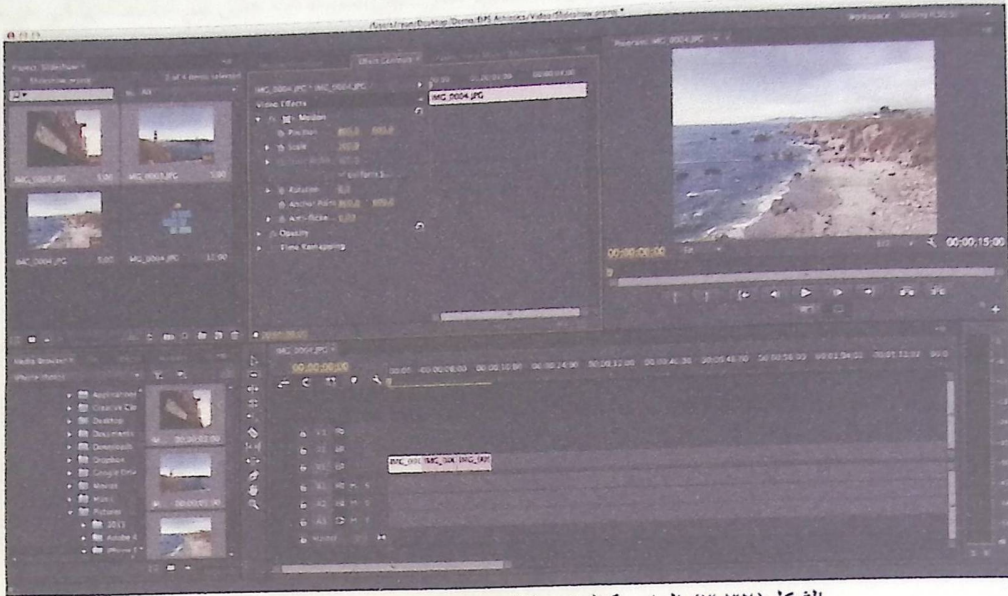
/Users/ryan/Desktop/Demo/BPI Artworks/Video/Slideshow.prproj *

Project: Slideshow
Slideshow.prproj
1 of 4 items selected
In: All

IMG_0001.JPG 5:00
IMG_0003.JPG
IMG_0004.JPG 5:00
IMG_0004.JPG 12:00

Effect Controls
IMG_0004.JPG * IMG_0004.JPG
Video Effects
Motion
Position
Scale
Rotation
Anchor Point
Anti-flicker
Opacity
Time Remapping

IMG_0004.JPG

Program: IMG_0004.JPG
00;00;08;00
00;00;15;00

Media Browser
Applications
Creative Cloud
Desktop
Documents
Downloads
Dropbox
Google Drive
Movies
Music
Pictures
2013
Adobe

IMG_0004.JPG
00;00;08;00

V3
V2
V1
A1
A2
A3
Master

IMG_000 IMG_00 IMG_000

الشكل